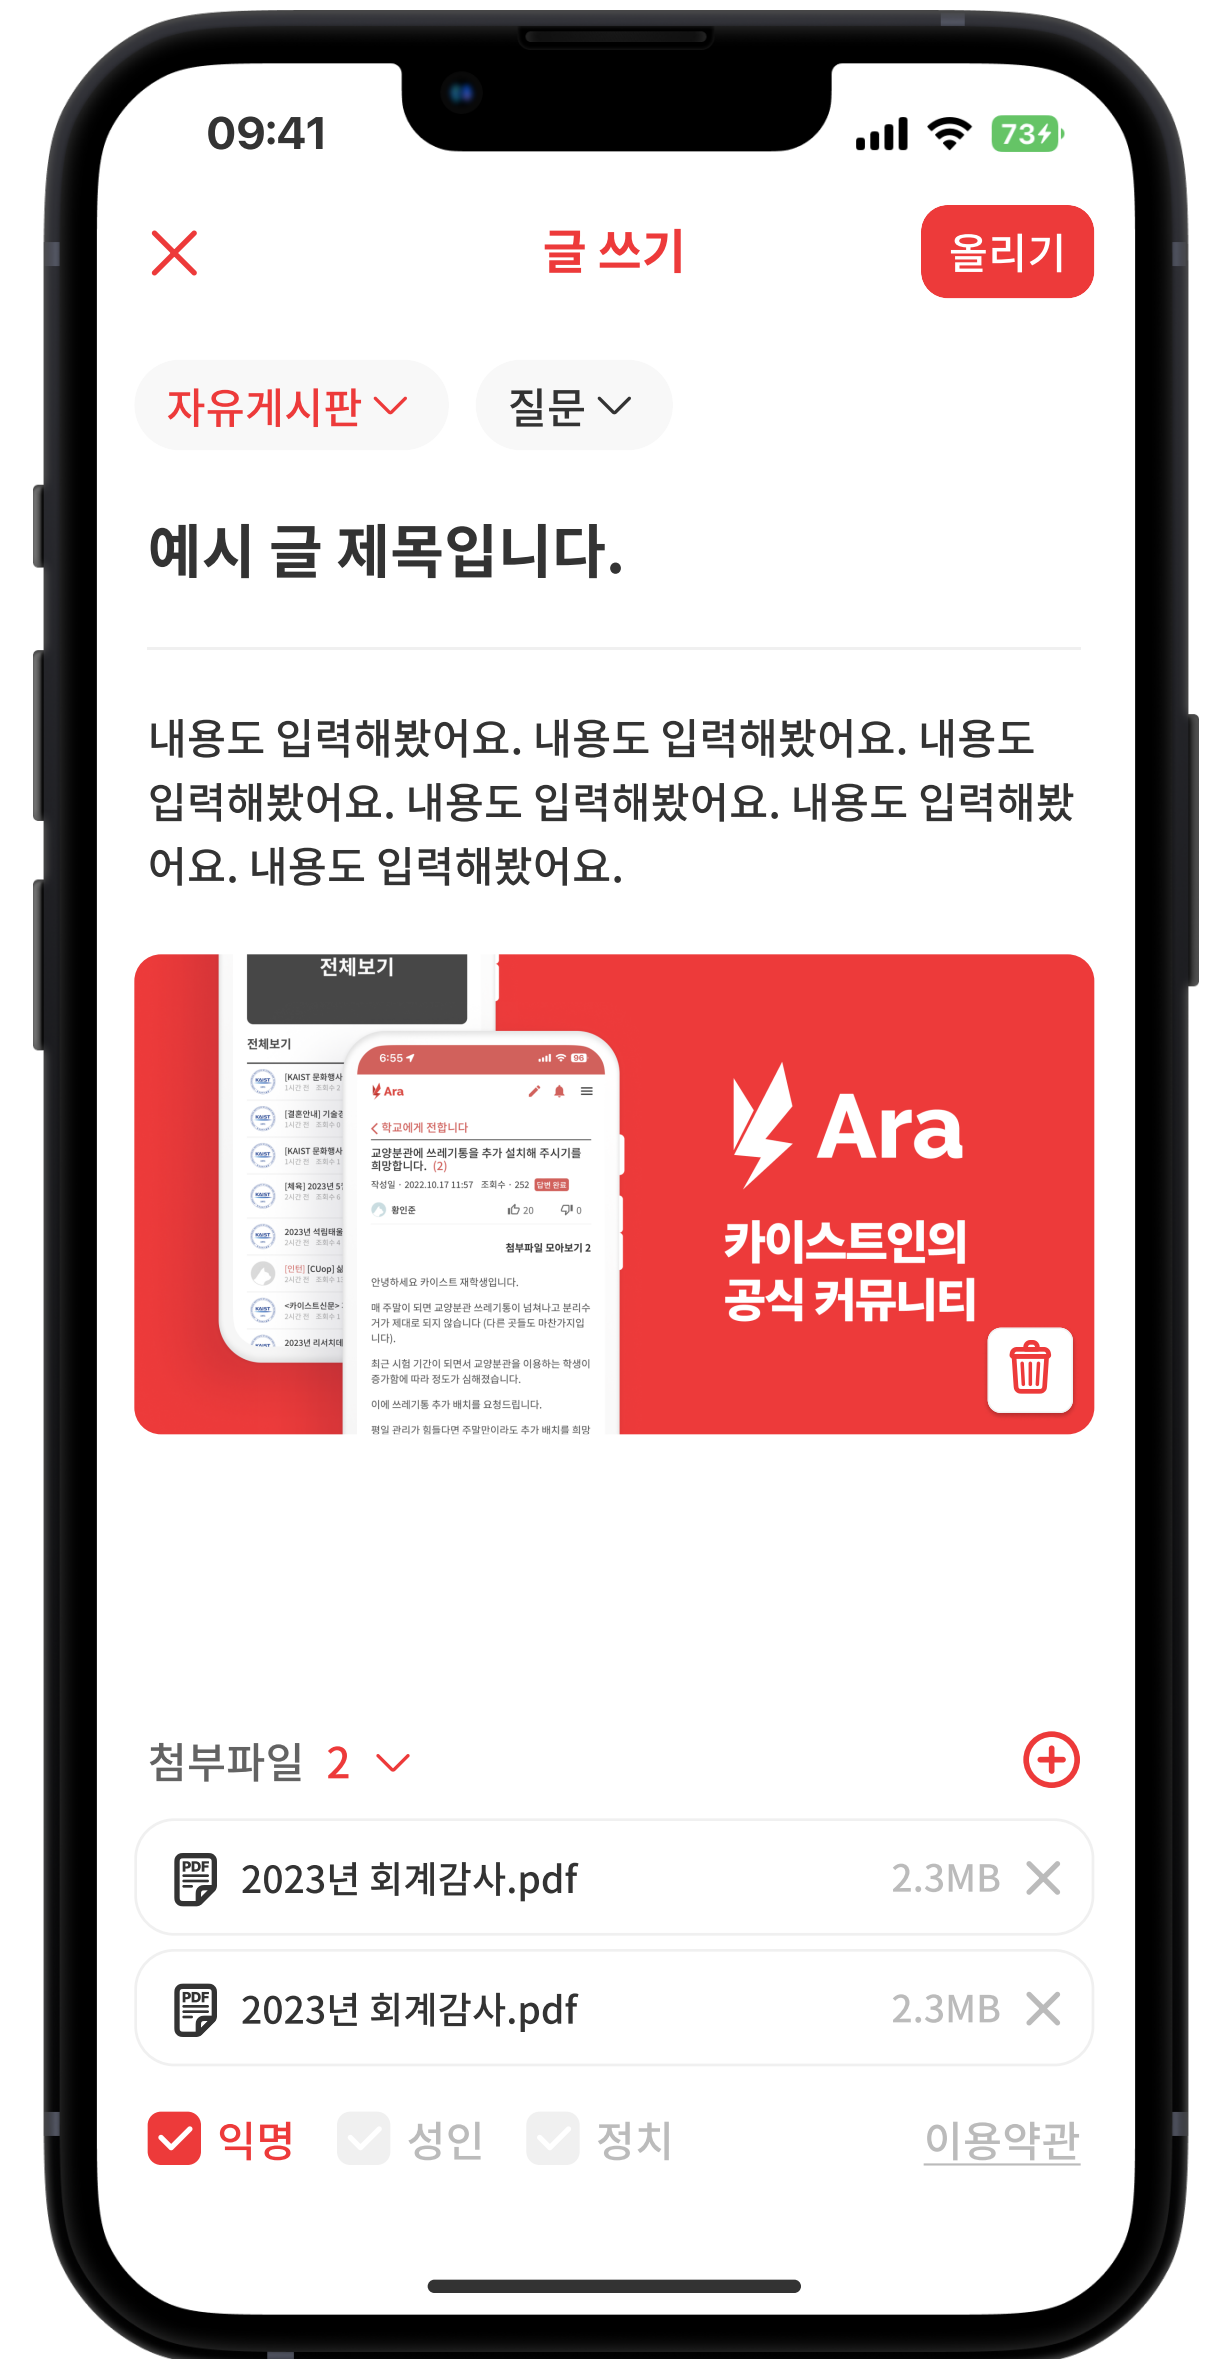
09:41

73

글 쓰기

올리기

자유게시판

질문

예시 글 제목입니다.

내용도 입력해봤어요. 내용도 입력해봤어요. 내용도 입력해봤어요. 내용도 입력해봤어요. 내용도 입력해봤어요. 내용도 입력해봤어요.

전체보기

전체보기

[KAIST 문화행사

[결혼안내] 기술

[KAIST 문화행사

[체육] 2023년 5

2023년 석림태울

[인턴] [CUop] 실

<카이스트신문>

2023년 리서치데

6:55

Ara

학교에게 전합니다

교양분관에 쓰레기통을 추가 설치해 주시기를 희망합니다. (2)

작성일 · 2022.10.17 11:57 조회수 · 252 답변 완료

황인준

20

0

첨부파일 모아보기 2

안녕하세요 카이스트 재학생입니다.

매 주말이 되면 교양분관 쓰레기통이 넘쳐나고 분리수거가 제대로 되지 않습니다 (다른 곳들도 마찬가지입니다).

최근 시험 기간이 되면서 교양분관을 이용하는 학생이 증가함에 따라 정도가 심해졌습니다.

이에 쓰레기통 추가 배치를 요청드립니다.

평일 관리가 힘들다면 주말만이라도 추가 배치를 희망

Ara

카이스트인의 공식 커뮤니티

첨부파일 2

2023년 회계감사.pdf 2.3MB

2023년 회계감사.pdf 2.3MB

익명 성인 정치

이용약관